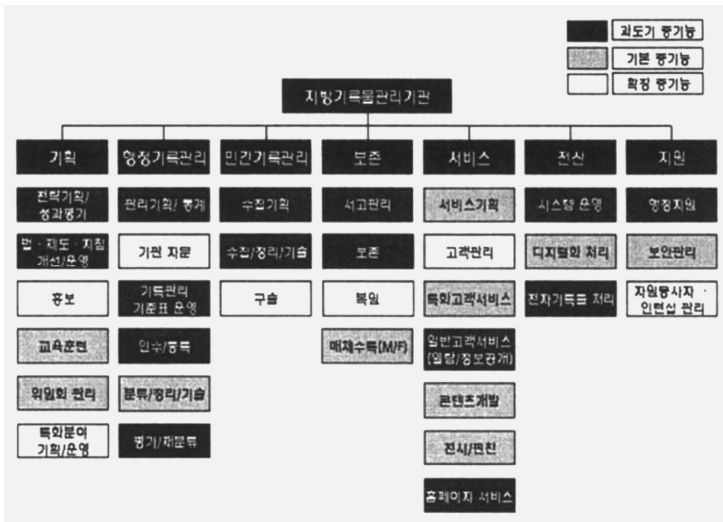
과도기 중기능
기본 중기능
확장 중기능

지방기록물관리기관

기획
전략기획/성과평가
법·제도·지침 개선/운영
홍보
교육훈련
위원회 관리
특화분야 기획/운영

행정기록관리
관리기획/통계
기관 자문
기록관리 기준표 운영
인수/등록
분류/정리/기술
평가/재분류

민간기록관리
수집기획
수집/정리/기술
구술

보존
서고관리
보존
복원
매체수록(M/F)

서비스
서비스기획
고객관리
특화고객서비스
일반고객서비스 (열람/정보공개)
콘텐츠개발
전시/편찬
홈페이지 서비스

전산
시스템 운영
디지털화 처리
전자기록물 처리

지원
행정지원
보안관리
자원봉사자·인턴십 관리